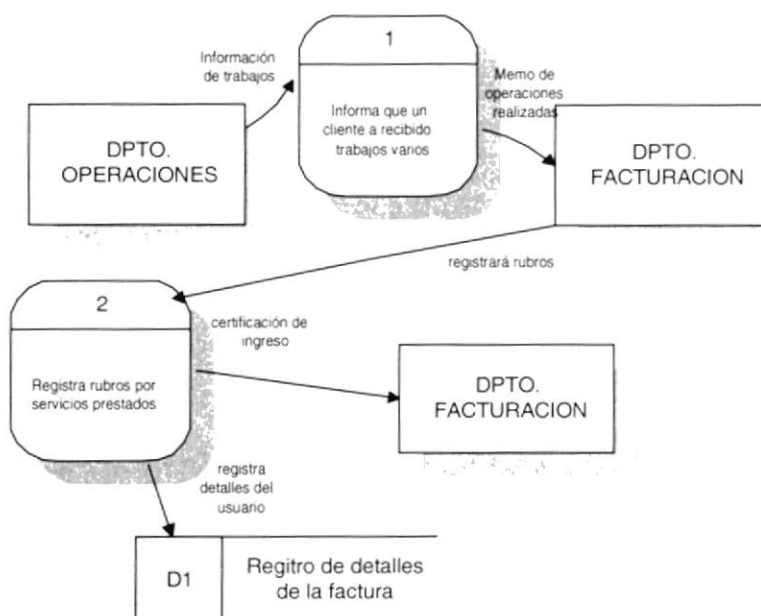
Información de trabajos

1

Informa que un cliente a recibido trabajos varios

Memo de operaciones realizadas

DPTO. OPERACIONES

DPTO. FACTURACION

registrará rubros

2

Registra rubros por servicios prestados

certificación de ingreso

DPTO. FACTURACION

registra detalles del usuario

D1

Regitro de detalles de la factura